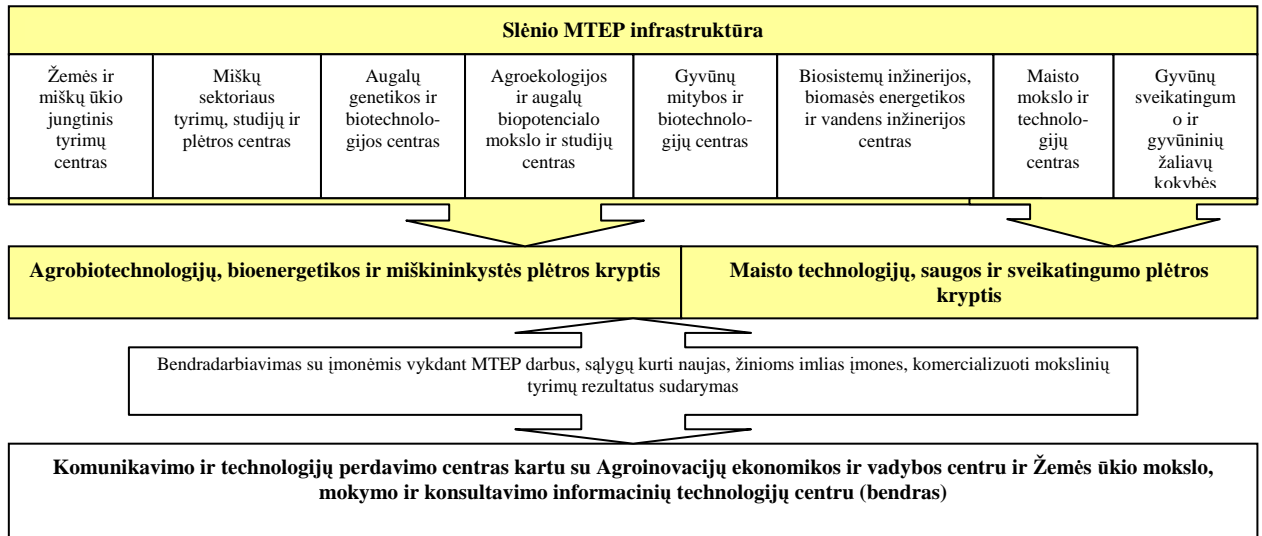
Slėnio MTEP infrastruktūra

| Žemės ir miškų ūkio jungtinis tyrimų centras | Miškų sektoriaus tyrimų, studijų ir plėtros centras | Augalų genetikos ir biotechnologijos centras | Agroekologijos ir augalų biopotencialo mokslo ir studijų centras | Gyvūnų mitybos ir biotechnologijų centras | Biosistemų inžinerijos, biomasės energetikos ir vandens inžinerijos centras | Maisto mokslo ir technologijų centras | Gyvūnų sveikatingumo ir gyvūninių žaliavų kokybės |
|---|---|---|---|---|---|---|---|

Agrobiotechnologijų, bioenergetikos ir miškininkystės plėtros kryptis

Maisto technologijų, saugos ir sveikatingumo plėtros kryptis

Bendradarbiavimas su įmonėmis vykdant MTEP darbus, sąlygų kurti naujas, žinioms imlias įmones, komercializuoti mokslinių tyrimų rezultatus sudarymas

Komunikavimo ir technologijų perdavimo centras kartu su Agroinovacijų ekonomikos ir vadybos centru ir Žemės ūkio mokslo, mokymo ir konsultavimo informacinių technologijų centru (bendras)